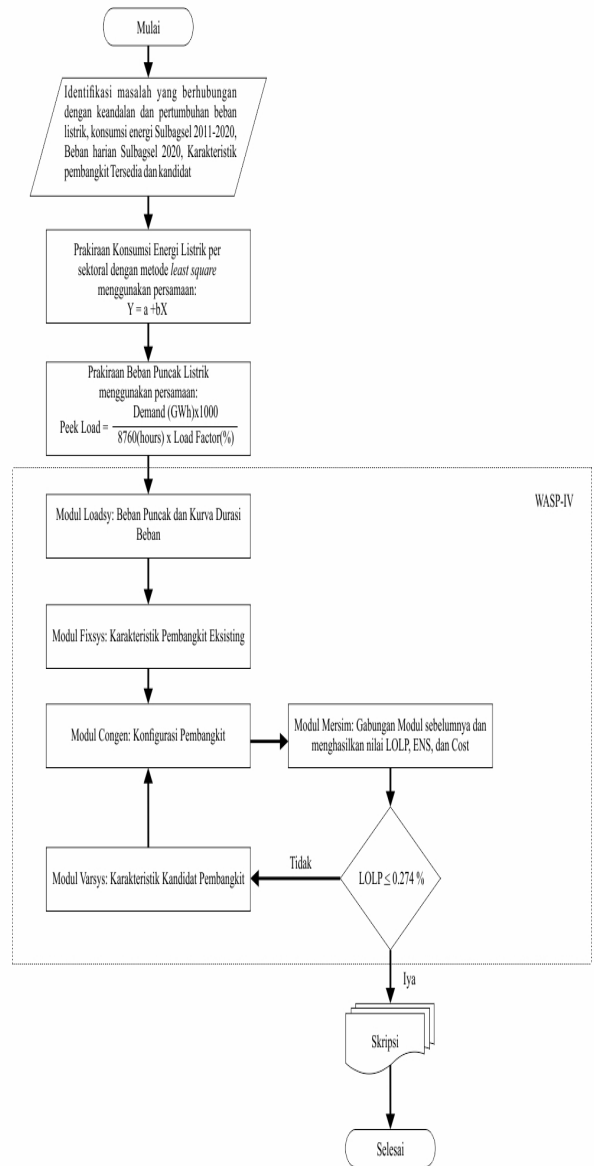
Mulai

Identifikasi masalah yang berhubungan dengan keandalan dan pertumbuhan beban listrik, konsumsi energi Sulbagsel 2011-2020, Beban harian Sulbagsel 2020, Karakteristik pembangkit Tersedia dan kandidat

Prakiraan Konsumsi Energi Listrik per sektoral dengan metode least square menggunakan persamaan:
Y = a +bX

Prakiraan Beban Puncak Listrik menggunakan persamaan:
Peek Load = $\frac{\text{Demand (GWh)x1000}}{\text{8760(hours) x Load Factor(\%)}}$

WASP-IV

Modul Loadsy: Beban Puncak dan Kurva Durasi Beban

Modul Fixsys: Karakteristik Pembangkit Eksisting

Modul Congen: Konfigurasi Pembangkit

Modul Mersim: Gabungan Modul sebelumnya dan menghasilkan nilai LOLP, ENS, dan Cost

LOLP $\leq$ 0.274 %

Tidak

Modul Varsys: Karakteristik Kandidat Pembangkit

Iya

Skripsi

Selesai